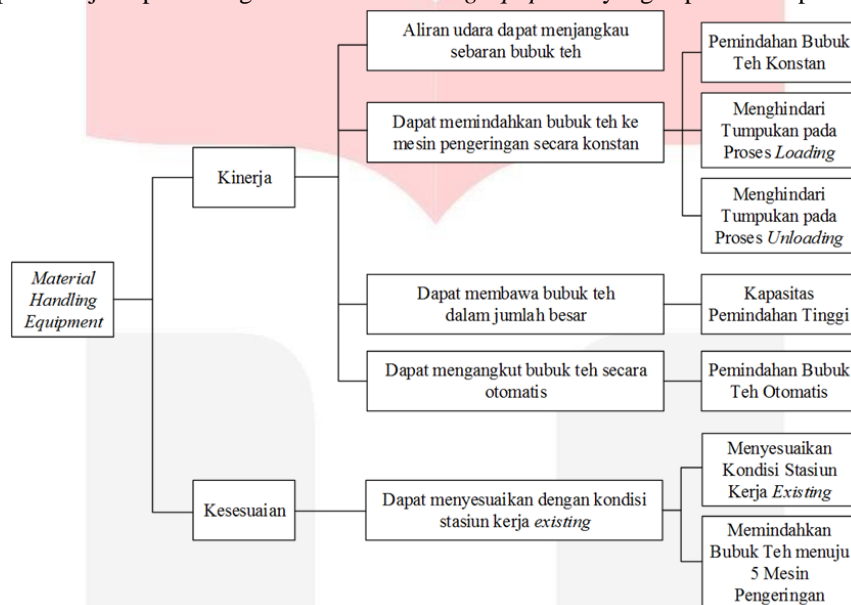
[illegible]

Material Handling Equipment

Kinerja

Kesesuaian

Aliran udara dapat menjangkau sebaran bubuk teh

Dapat memindahkan bubuk teh ke mesin pengeringan secara konstan

Dapat membawa bubuk teh dalam jumlah besar

Dapat mengangkut bubuk teh secara otomatis

Dapat menyesuaikan dengan kondisi stasiun kerja *existing*

Pemindahan Bubuk Teh Konstan

Menghindari Tumpukan pada Proses *Loading*

Menghindari Tumpukan pada Proses *Unloading*

Kapasitas Pemindahan Tinggi

Pemindahan Bubuk Teh Otomatis

Menyesuaikan Kondisi Stasiun Kerja *Existing*

Memindahkan Bubuk Teh menuju 5 Mesin Pengeringan